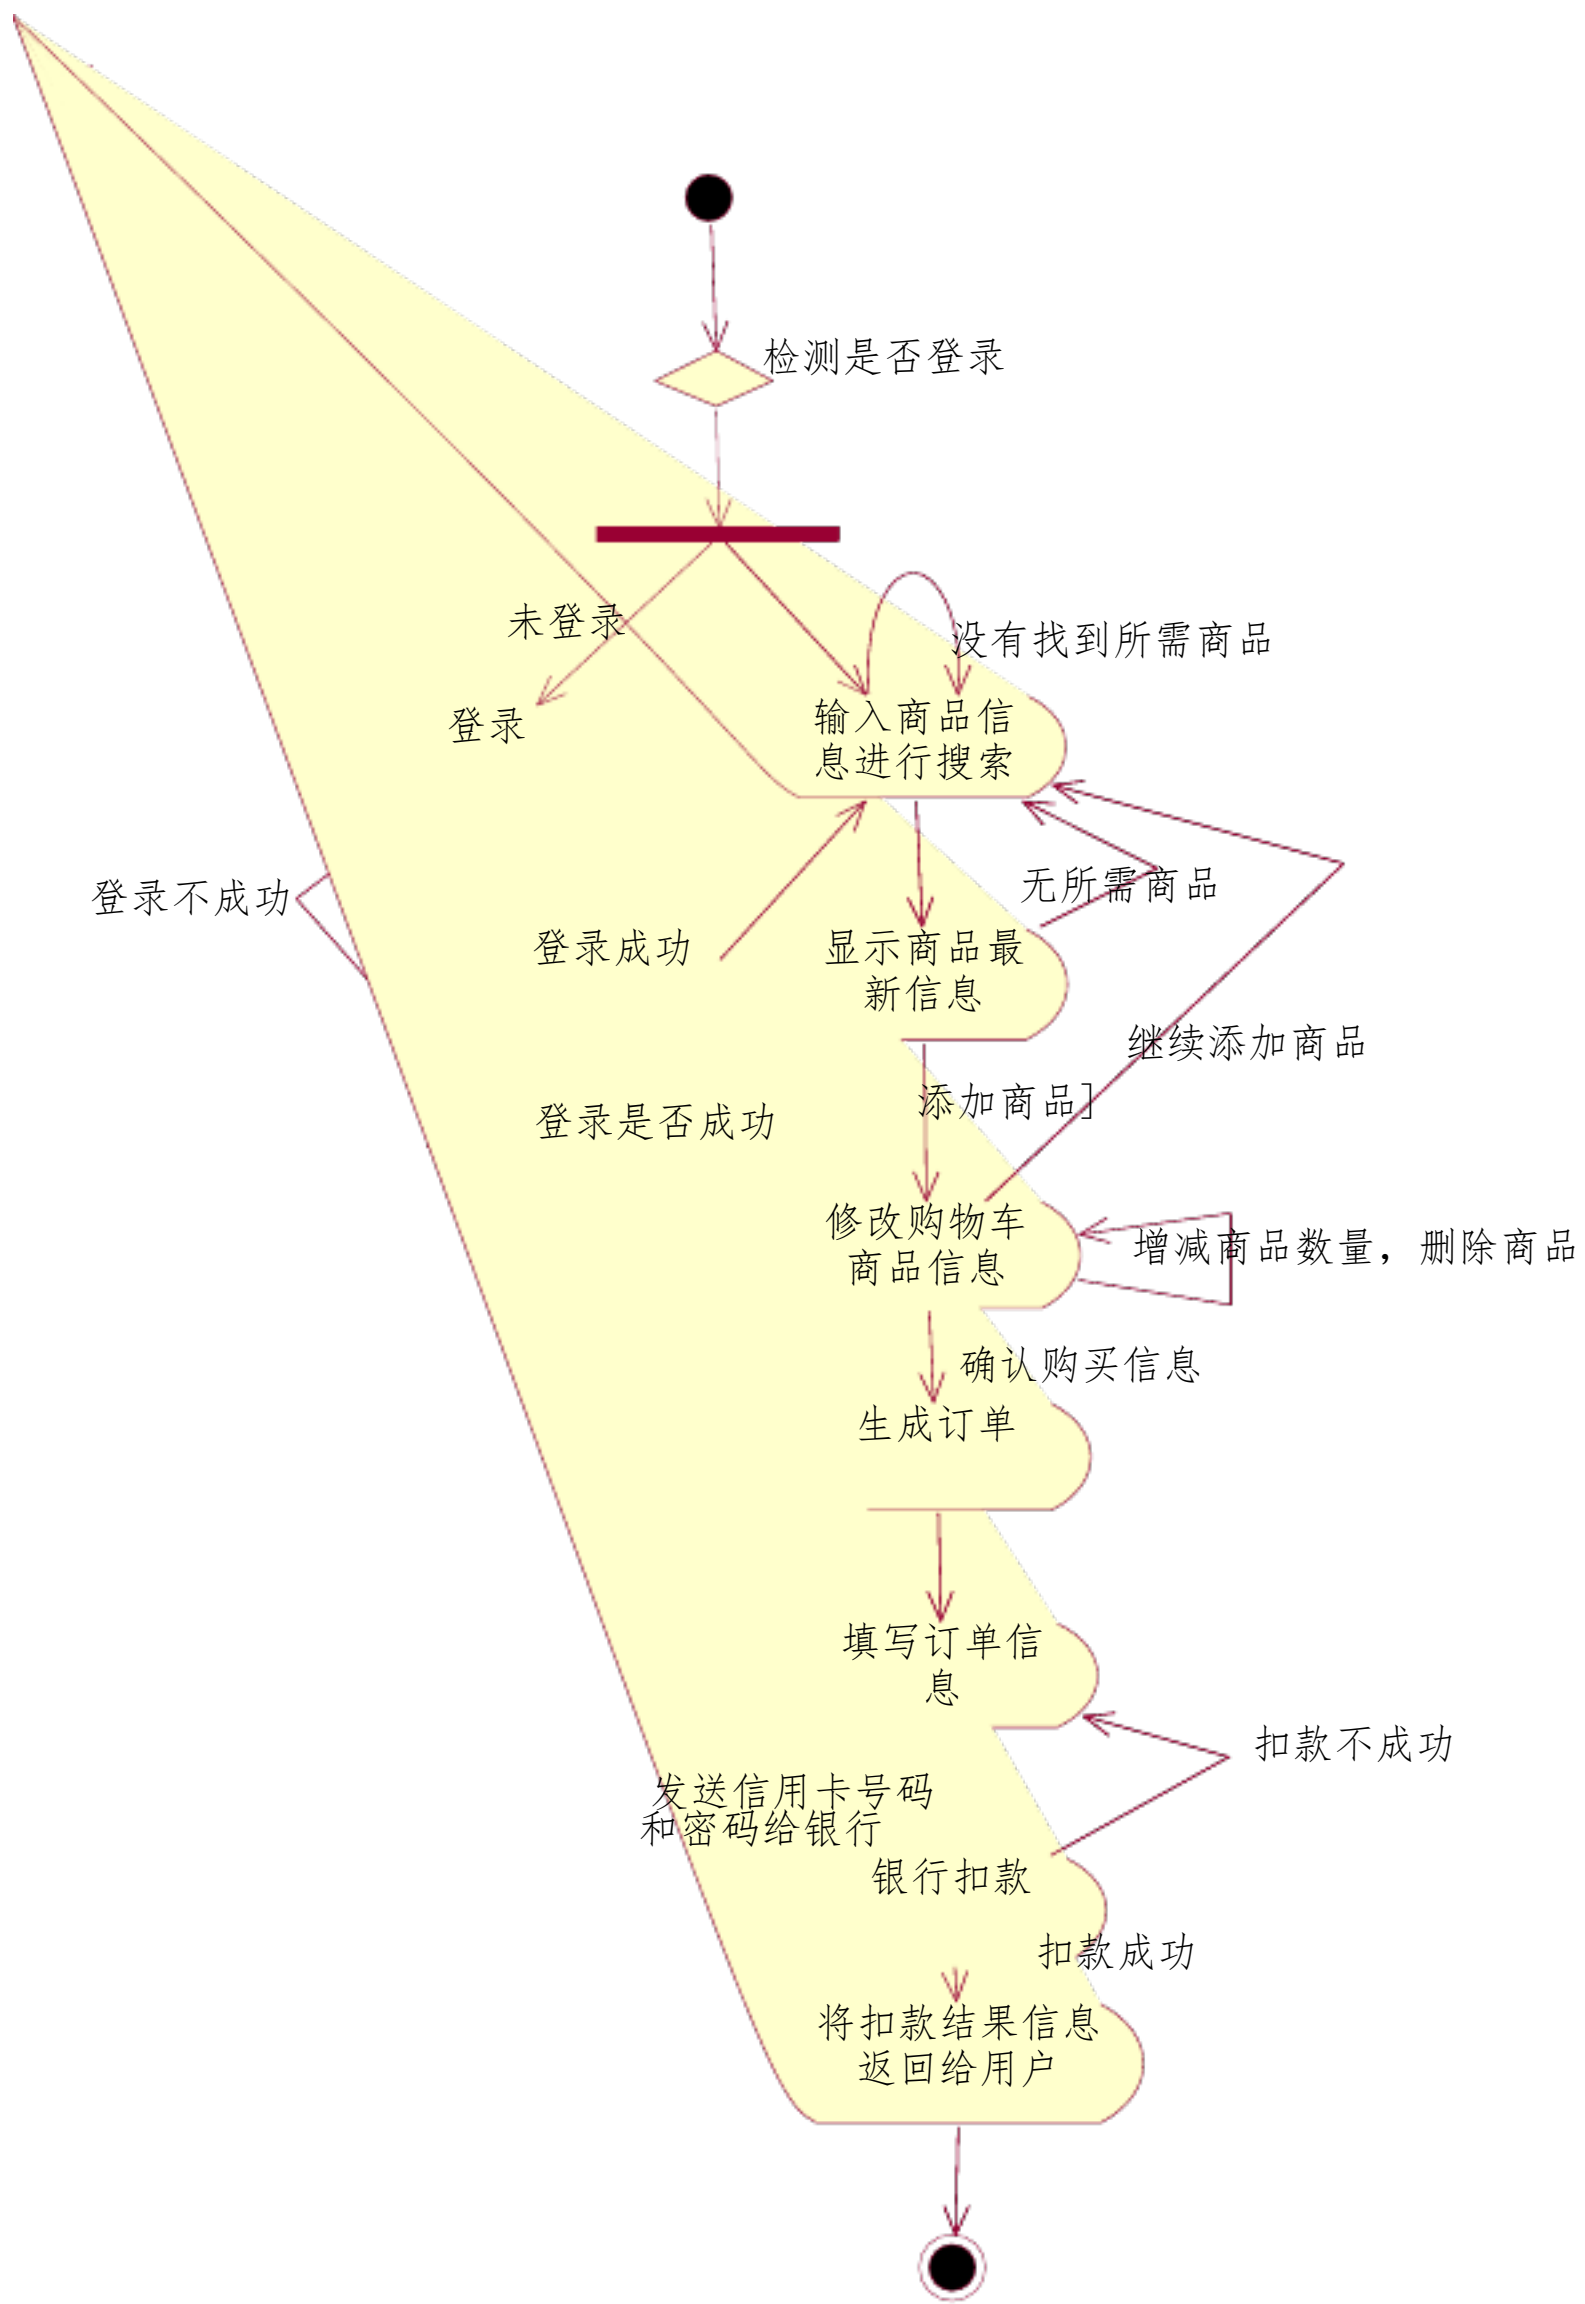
检测是否登录

未登录

登录

没有找到所需商品

输入商品信息进行搜索

登录不成功

无所需商品

登录成功

显示商品最新信息

继续添加商品

添加商品]

登录是否成功

修改购物车商品信息

增减商品数量，删除商品

确认购买信息

生成订单

填写订单信息

扣款不成功

发送信用卡号码和密码给银行

银行扣款

扣款成功

将扣款结果信息返回给用户